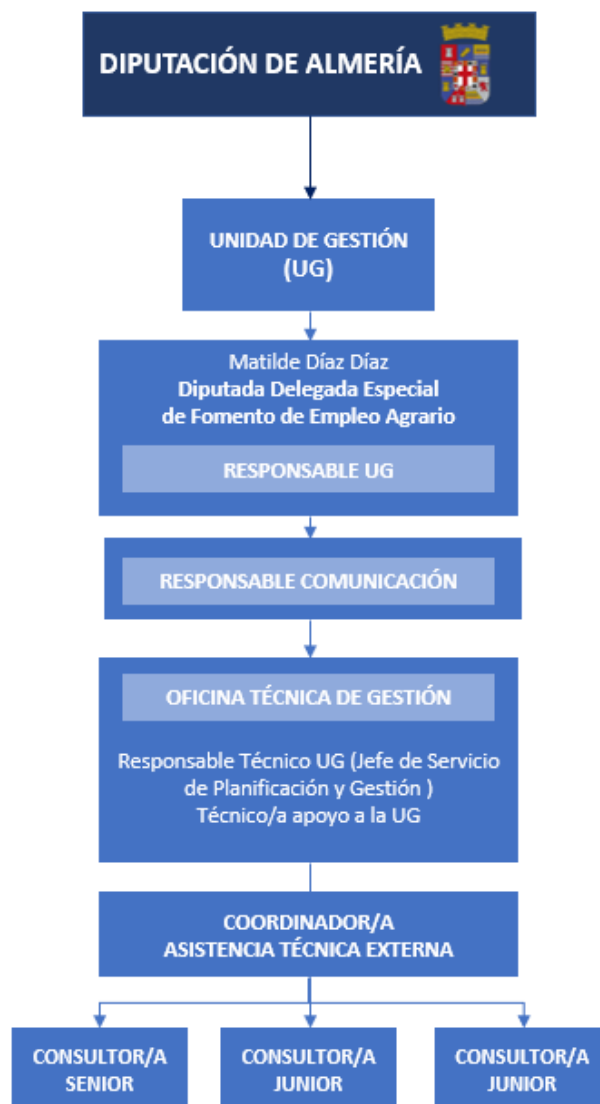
DIPUTACIÓN DE ALMERÍA

UNIDAD DE GESTIÓN (UG)

Matilde Díaz Díaz
Diputada Delegada Especial de Fomento de Empleo Agrario

RESPONSABLE UG

RESPONSABLE COMUNICACIÓN

OFICINA TÉCNICA DE GESTIÓN

Responsable Técnico UG (Jefe de Servicio de Planificación y Gestión )
Técnico/a apoyo a la UG

COORDINADOR/A
ASISTENCIA TÉCNICA EXTERNA

CONSULTOR/A SENIOR

CONSULTOR/A JUNIOR

CONSULTOR/A JUNIOR